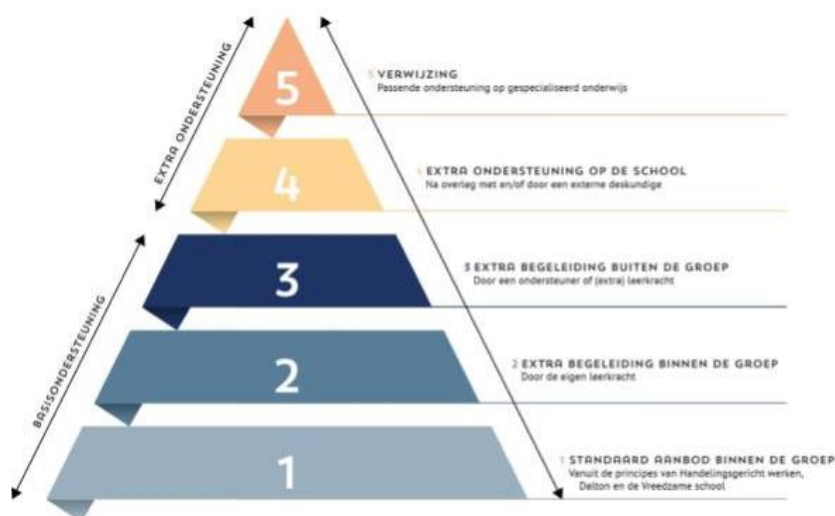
EXTRA ONDERSTEUNING

BASISONDERSTEUNING

5

5 VERWIJZING
Passende ondersteuning op gespecialiseerd onderwijs

4

4 EXTRA ONDERSTEUNING OP DE SCHOOL
Na overleg met en/of door een externe deskundige

3

3 EXTRA BEGELEIDING BUITEN DE GROEP
Door een ondersteuner of (extra) leerkracht

2

2 EXTRA BEGELEIDING BINNEN DE GROEP
Door de eigen leerkracht

1

1 STANDAARD AANBOD BINNEN DE GROEP
Vanuit de principes van Handelingsgericht werken, Dalton en de Vreedzame school